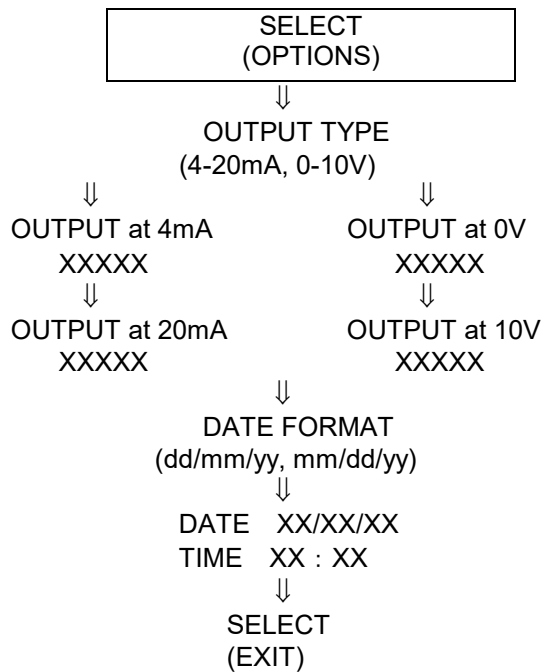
SELECT
(OPTIONS)

⇓

OUTPUT TYPE
(4-20mA, 0-10V)

⇓ ⇓

OUTPUT at 4mA
XXXXX
⇓
OUTPUT at 20mA
XXXXX

OUTPUT at 0V
XXXXX
⇓
OUTPUT at 10V
XXXXX

⇓

DATE FORMAT
(dd/mm/yy, mm/dd/yy)

⇓

DATE XX/XX/XX
TIME XX : XX

⇓

SELECT
(EXIT)